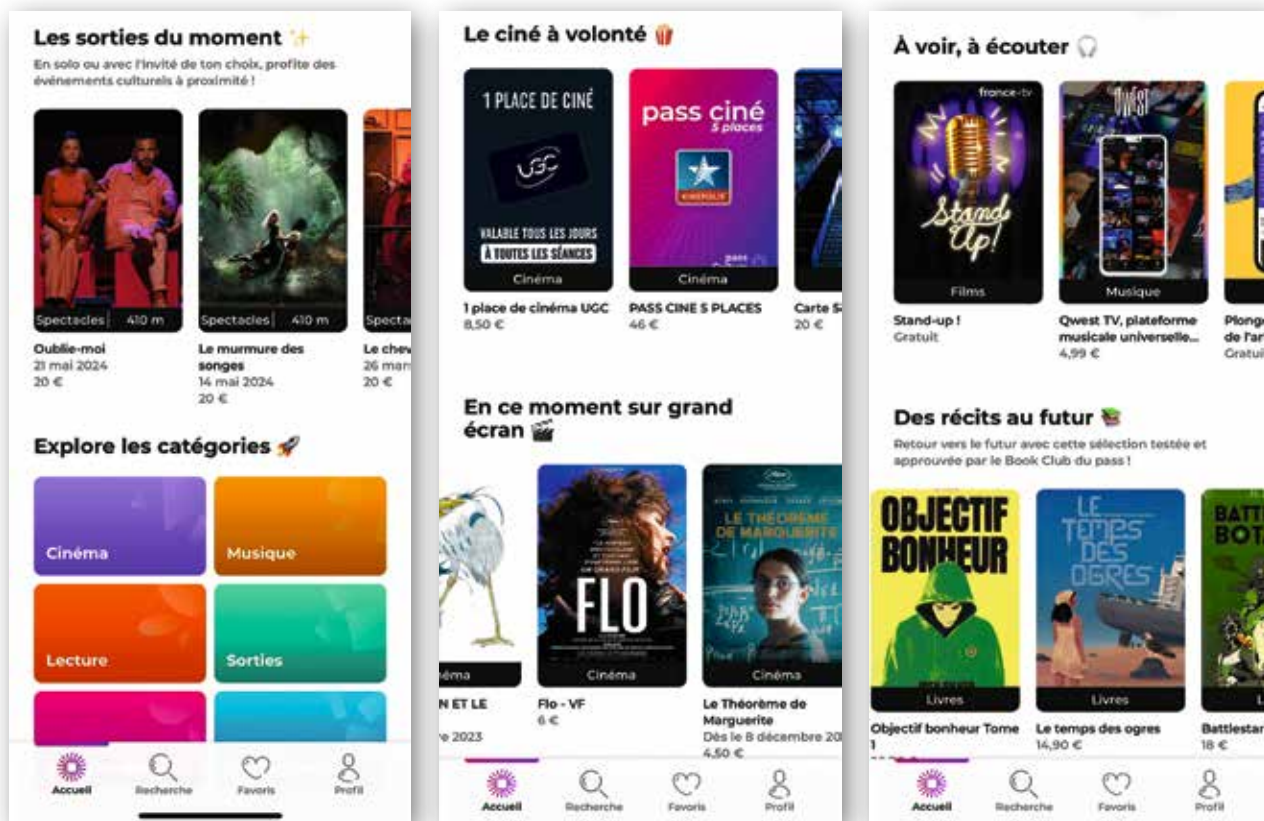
Les sorties du moment ✨

En solo ou avec l'invité de ton choix, profite des événements culturels à proximité !

Spectacles 410 m
Oublie-moi
21 mai 2024
20 €

Spectacles 410 m
Le murmure des songes
14 mai 2024
20 €

Specta
Le chev
26 mar
20 €

Explore les catégories 🚀

Cinéma
Musique
Lecture
Sorties

Accueil
Recherche
Favoris
Profil

Le ciné à volonté 🍿

1 PLACE DE CINÉ
UGC
VALABLE TOUS LES JOURS
À TOUTES LES SÉANCES
Cinéma
1 place de cinéma UGC
8,50 €

pass ciné
5 places
KINEPOLIS
Cinéma
PASS CINE 5 PLACES
46 €

Carte S
20 €

En ce moment sur grand écran 🎬

éma
N ET LE
e 2023

FLO
Cinéma
Flo - VF
6 €

LE THÉORÈME DE MARGUERITE
Cinéma
Le Théorème de Marguerite
Dès le 8 décembre 20
4,50 €

Accueil
Recherche
Favoris
Profil

À voir, à écouter 🎧

france·tv
Stand Up!
Films
Stand-up !
Gratuit

QWST
Musique
Qwest TV, plateforme musicale universelle...
4,99 €

Plonge
de l'ar
Gratui

Des récits au futur 📚

Retour vers le futur avec cette sélection testée et approuvée par le Book Club du pass !

OBJECTIF BONHEUR
Livres
Objectif bonheur Tome 1

LE TEMPS DES OGRES
Livres
Le temps des ogres
14,90 €

BATT BOT
L
Battlestar
18 €

Accueil
Recherche
Favoris
Profil